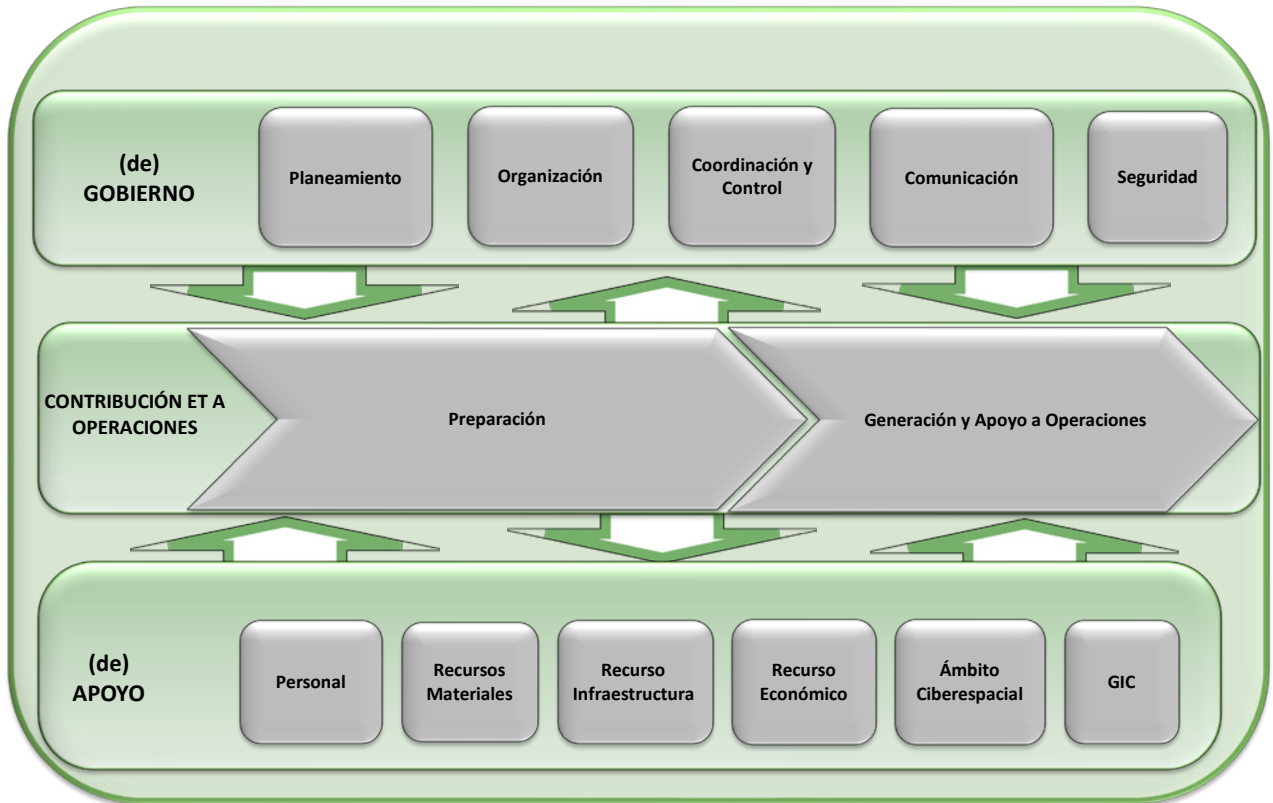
(de)
GOBIERNO

Planeamiento

Organización

Coordinación y Control

Comunicación

Seguridad

CONTRIBUCIÓN ET A OPERACIONES

Preparación

Generación y Apoyo a Operaciones

(de)
APOYO

Personal

Recursos Materiales

Recurso Infraestructura

Recurso Económico

Ámbito Ciberespacial

GIC